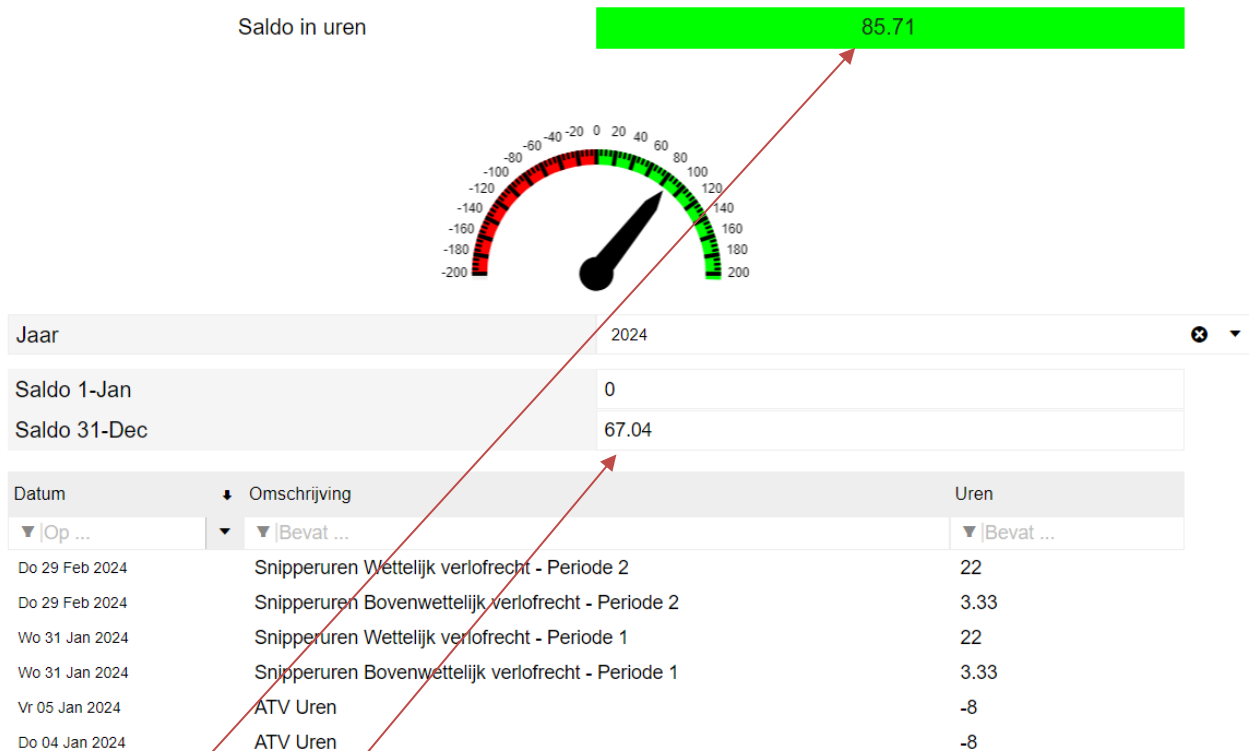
Saldo in uren
85.71

-200 -180 -160 -140 -120 -100 -80 -60 -40 -20 0 20 40 60 80 100 120 140 160 180 200

Jaar
2024

Saldo 1-Jan
0
Saldo 31-Dec
67.04

| Datum | Omschrijving | Uren |
|---|---|---|
| Op ... | Bevat ... | Bevat ... |
| Do 29 Feb 2024 | Snipperuren Wettelijk verlofrecht - Periode 2 | 22 |
| Do 29 Feb 2024 | Snipperuren Bovenwettelijk verlofrecht - Periode 2 | 3.33 |
| Wo 31 Jan 2024 | Snipperuren Wettelijk verlofrecht - Periode 1 | 22 |
| Wo 31 Jan 2024 | Snipperuren Bovenwettelijk verlofrecht - Periode 1 | 3.33 |
| Vr 05 Jan 2024 | ATV Uren | -8 |
| Do 04 Jan 2024 | ATV Uren | -8 |